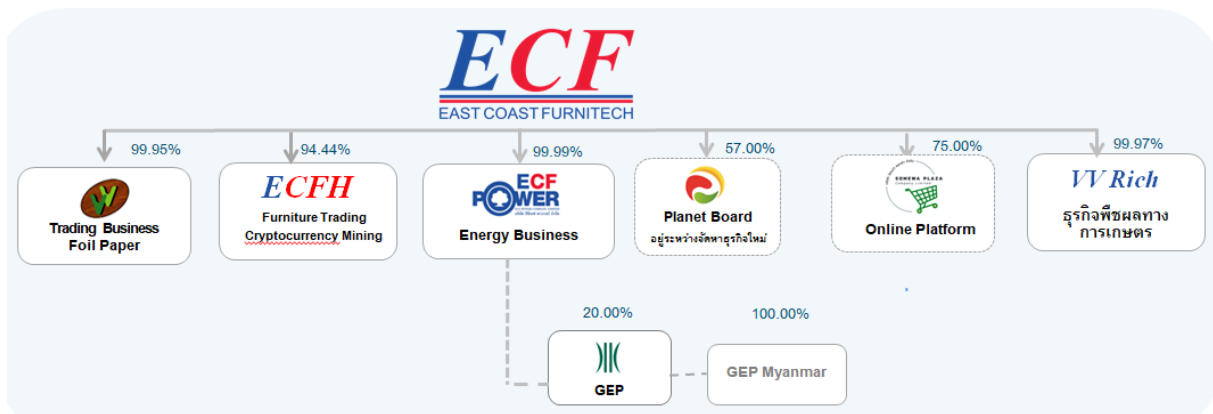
ECF
EAST COAST FURNITECH

99.95%
Trading Business
Foil Paper

94.44%
ECFH
Furniture Trading
Cryptocurrency Mining

99.99%
ECF POWER
Energy Business

57.00%
Planet Board
อยู่ระหว่างจัดหาธุรกิจใหม่

75.00%
SONEWA PLAZA
Online Platform

99.97%
VV Rich
ธุรกิจพืชผลทางการเกษตร

20.00%
GEP

100.00%
GEP Myanmar